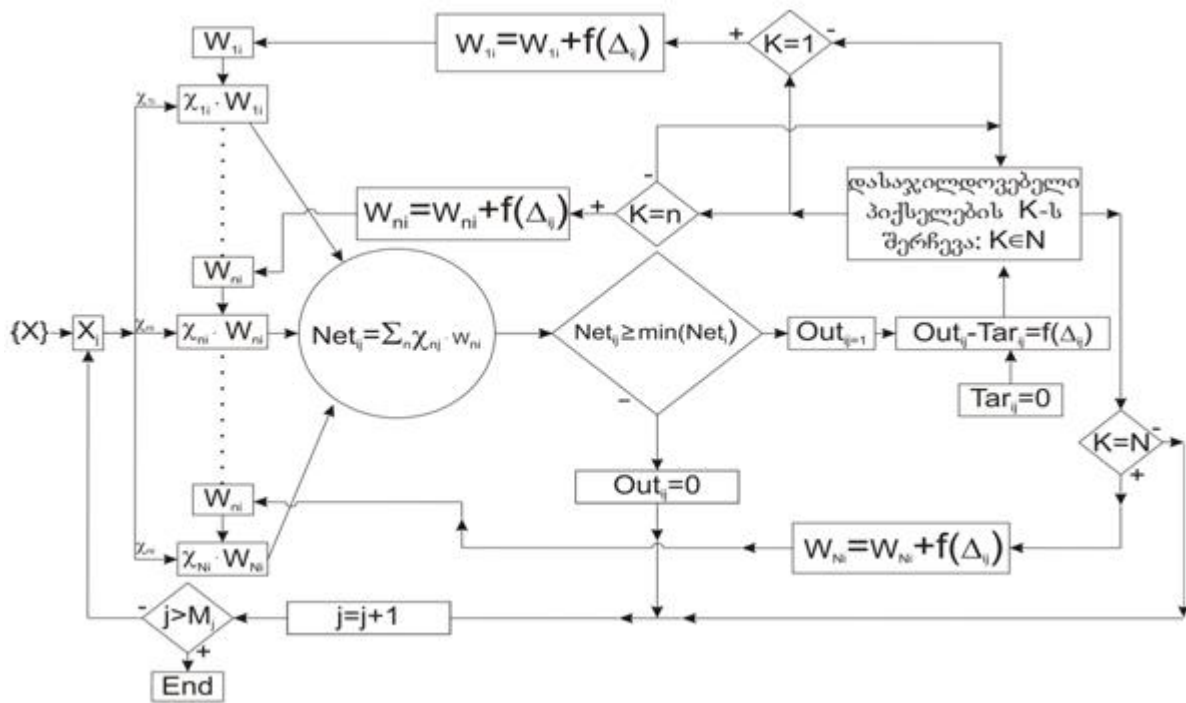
$W_{1i}$

$W_{1i}=W_{1i}+f(\Delta_{ij})$

+ $K=1$ -

$\chi_{1i}$

$\chi_{1i}\cdot W_{1i}$

-

დასაჯილდოვებელი პიქსელების K-ს შერჩევა: $K\in N$

$W_{ni}=W_{ni}+f(\Delta_{ij})$ + $K=n$

$W_{ni}$

$\{X\}$ $X_j$ $\chi_{ni}$ $\chi_{ni}\cdot W_{ni}$

$Net_{ij}=\sum_n \chi_{nj}\cdot w_{ni}$

$Net_{ij}\geq \min(Net_i)$

$Out_{ij=1}$

$Out_{ij}-Tar_{ij}=f(\Delta_{ij})$

$Tar_{ij}=0$

-

$K=N$ -

+

$Out_{ij}=0$

$W_{ni}$

$\chi_{Ni}$ $\chi_{Ni}\cdot W_{Ni}$

$W_{Ni}=W_{Ni}+f(\Delta_{ij})$

- $j>M_j$ $j=j+1$

+

End